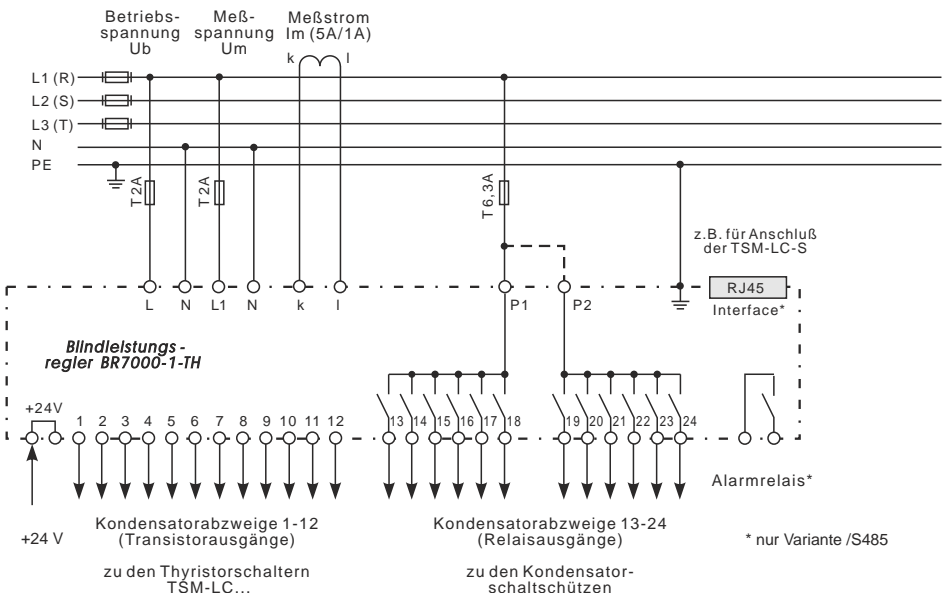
Betriebsspannung Ub

Meßspannung Um

Meßstrom Im (5A/1A)

k

l

L1 (R)

L2 (S)

L3 (T)

N

PE

T 2A

T 2A

T 6,3A

z.B. für Anschluß der TSM-LC-S

L

N

L1

N

k

l

P1

P2

RJ45

Interface*

Blindleistungs - regler BR7000-1-TH

+24V

1 2 3 4 5 6 7 8 9 10 11 12

13 14 15 16 17 18

19 20 21 22 23 24

Alarmrelais*

+24 V

Kondensatorabzweige 1-12 (Transistorausgänge)

zu den Thyristorschaltern TSM-LC...

Kondensatorabzweige 13-24 (Relaisausgänge)

zu den Kondensatorschaltschützen

* nur Variante /S485